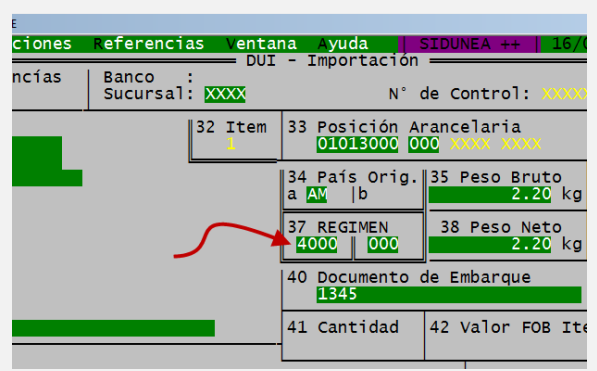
E
ciones Referencias Ventana Ayuda | SIDUNEA ++ | 16/0
ncías | Banco :
Sucursal: XXXX
DUI - Importación
N° de Control: XXXXX
32 Item
1
33 Posición Arancelaria
01013000 000 XXXX XXXX
34 País Orig.
a AM |b
35 Peso Bruto
2.20 kg
37 REGIMEN
4000 000
38 Peso Neto
2.20 kg
40 Documento de Embarque
1345
41 Cantidad
42 Valor FOB Ite